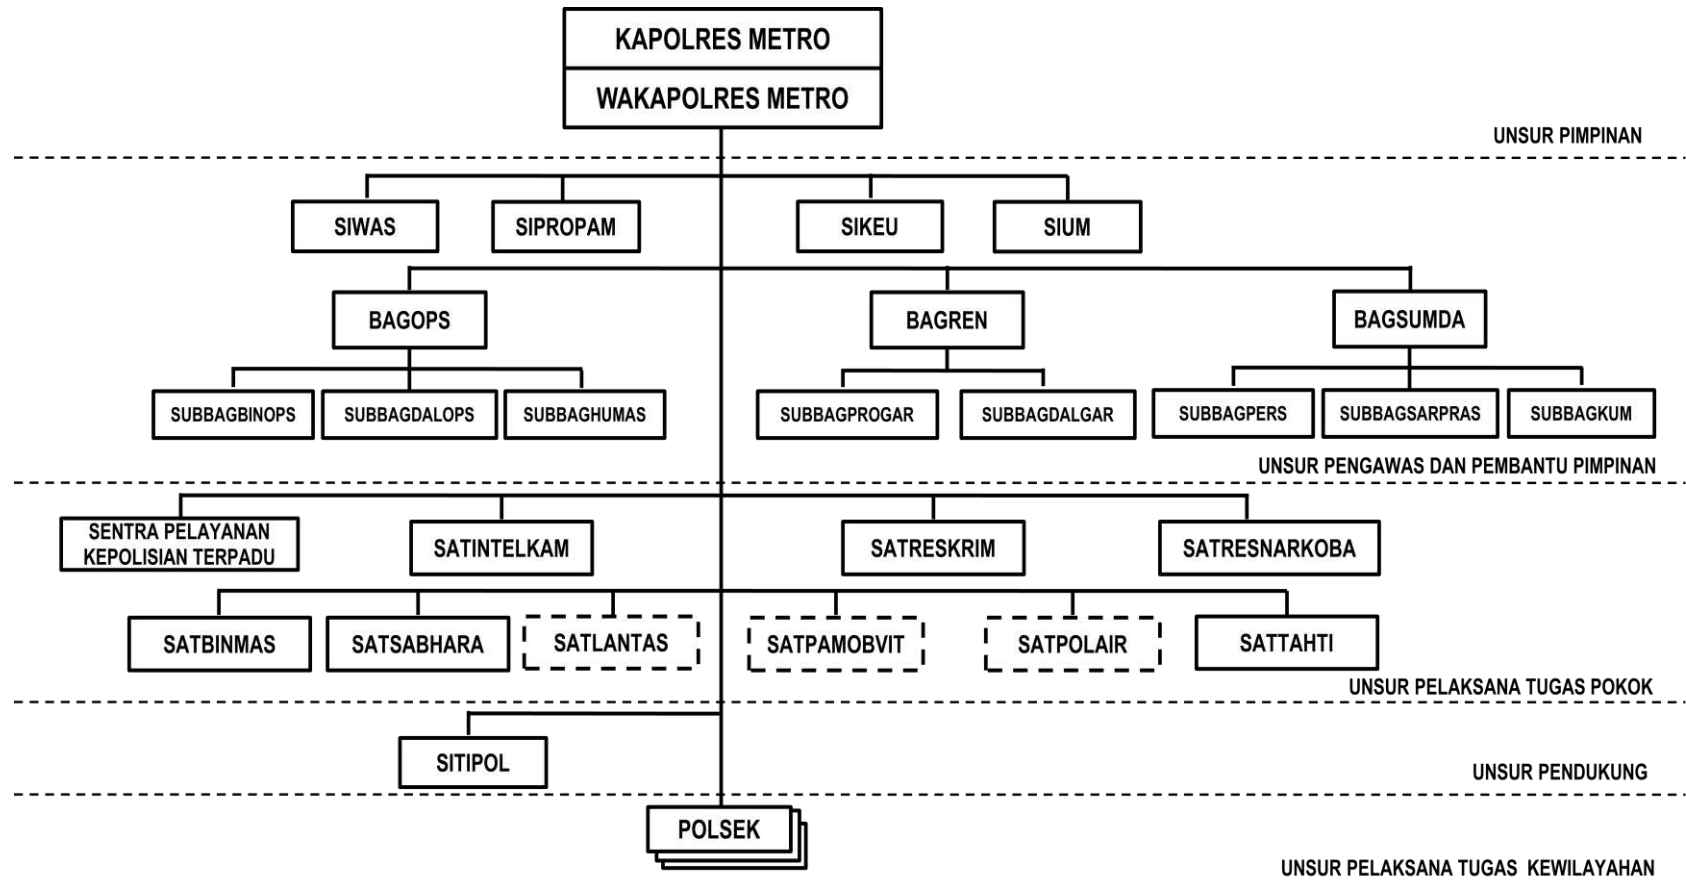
KAPOLRES METRO
WAKAPOLRES METRO

UNSUR PIMPINAN

SIWAS
SIPROPAM
SIKEU
SIUM

BAGOPS
BAGREN
BAGSUMDA

SUBBAGBINOPS
SUBBAGDALOPS
SUBBAGHUMAS
SUBBAGPROGAR
SUBBAGDALGAR
SUBBAGPERS
SUBBAGSARPRAS
SUBBAGKUM

UNSUR PENGAWAS DAN PEMBANTU PIMPINAN

SENTRA PELAYANAN KEPOLISIAN TERPADU
SATINTELKAM
SATRESKRIM
SATRESNARKOBA

SATBINMAS
SATSABHARA
SATLANTAS
SATPAMOBVIT
SATPOLAIR
SATTAHTI

UNSUR PELAKSANA TUGAS POKOK

SITIPOL

UNSUR PENDUKUNG

POLSEK

UNSUR PELAKSANA TUGAS KEWILAYAHAN